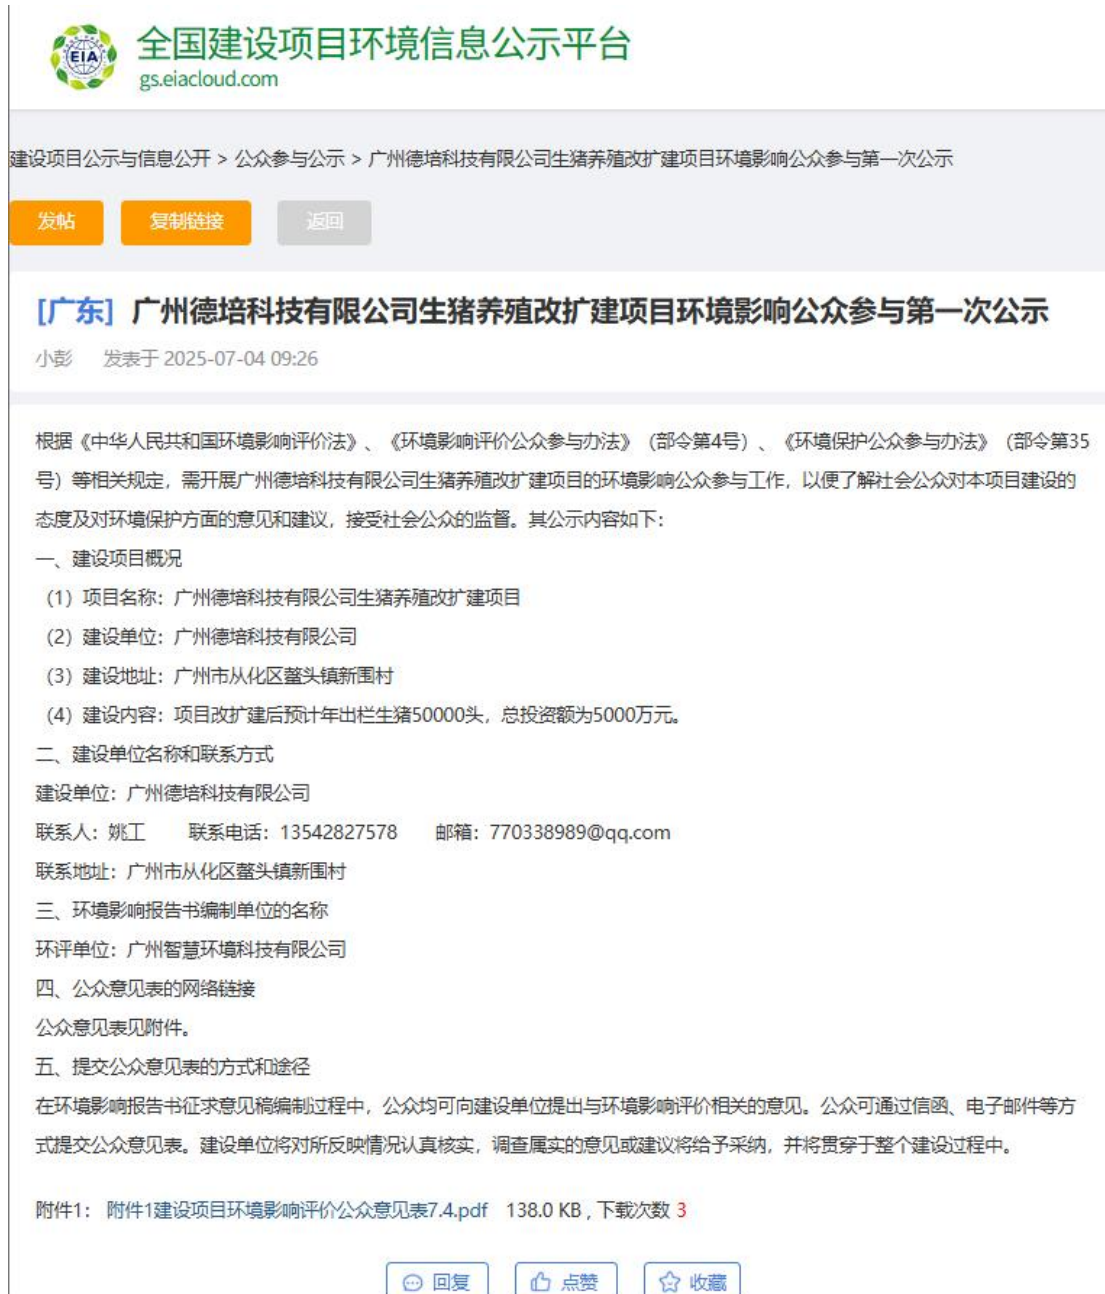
EIA
全国建设项目环境信息公示平台
gs.eiacloud.com

建设项目公示与信息公开 > 公众参与公示 > 广州德培科技有限公司生猪养殖改扩建项目环境影响公众参与第一次公示

发帖 复制链接 返回

[广东] 广州德培科技有限公司生猪养殖改扩建项目环境影响公众参与第一次公示

小彭 发表于 2025-07-04 09:26

根据《中华人民共和国环境影响评价法》、《环境影响评价公众参与办法》（部令第4号）、《环境保护公众参与办法》（部令第35号）等相关规定，需开展广州德培科技有限公司生猪养殖改扩建项目的环境影响公众参与工作，以便了解社会公众对本项目建设的态度及对环境保护方面的意见和建议，接受社会公众的监督。其公示内容如下：

一、建设项目概况

（1）项目名称：广州德培科技有限公司生猪养殖改扩建项目

（2）建设单位：广州德培科技有限公司

（3）建设地址：广州市从化区鳌头镇新围村

（4）建设内容：项目改扩建后预计年出栏生猪50000头，总投资额为5000万元。

二、建设单位名称和联系方式

建设单位：广州德培科技有限公司

联系人：姚工 联系电话：13542827578 邮箱：770338989@qq.com

联系地址：广州市从化区鳌头镇新围村

三、环境影响报告书编制单位的名称

环评单位：广州智慧环境科技有限公司

四、公众意见表的网络链接

公众意见表见附件。

五、提交公众意见表的方式和途径

在环境影响报告书征求意见稿编制过程中，公众均可向建设单位提出与环境影响评价相关的意见。公众可通过信函、电子邮件等方式提交公众意见表。建设单位将对所反映情况认真核实，调查属实的意见或建议将给予采纳，并将贯穿于整个建设过程中。

附件1： 附件1建设项目环境影响评价公众意见表7.4.pdf 138.0 KB , 下载次数 3

回复 点赞 收藏